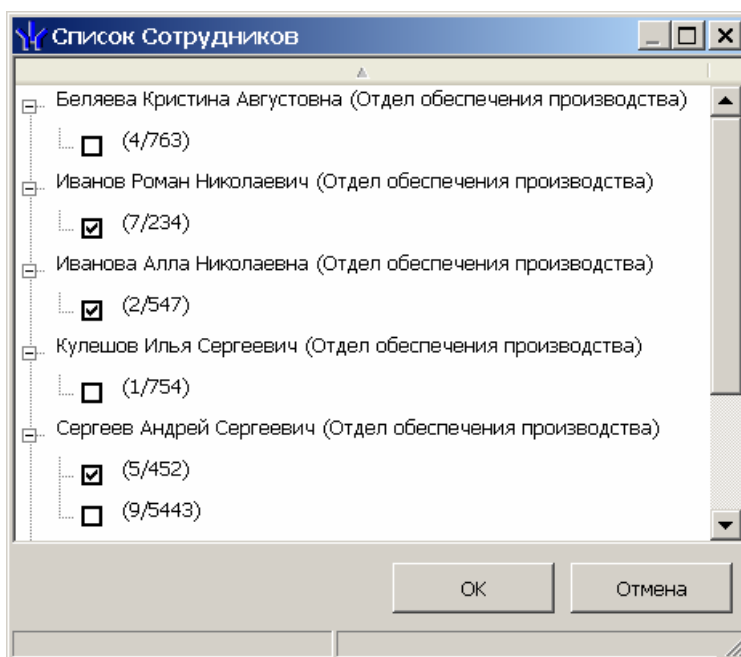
Список Сотрудников

Беляева Кристина Августовна (Отдел обеспечения производства)
(4/763)
Иванов Роман Николаевич (Отдел обеспечения производства)
(7/234)
Иванова Алла Николаевна (Отдел обеспечения производства)
(2/547)
Кулешов Илья Сергеевич (Отдел обеспечения производства)
(1/754)
Сергеев Андрей Сергеевич (Отдел обеспечения производства)
(5/452)
(9/5443)

OK
Отмена